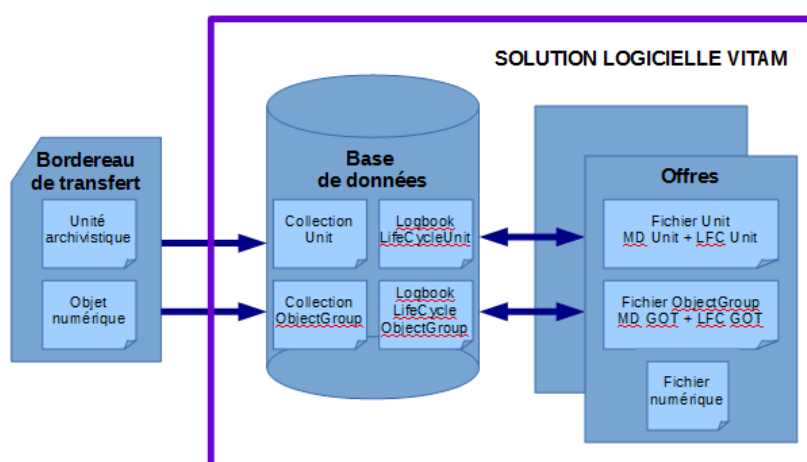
SOLUTION LOGICIELLE VITAM

Bordereau de transfert

Unité archivistique

Objet numérique

Base de données

Collection Unit

Logbook LifeCycleUnit

Collection ObjectGroup

Logbook LifeCycle ObjectGroup

Offres

Fichier Unit MD Unit + LFC Unit

Fichier ObjectGroup MD GOT + LFC GOT

Fichier numérique